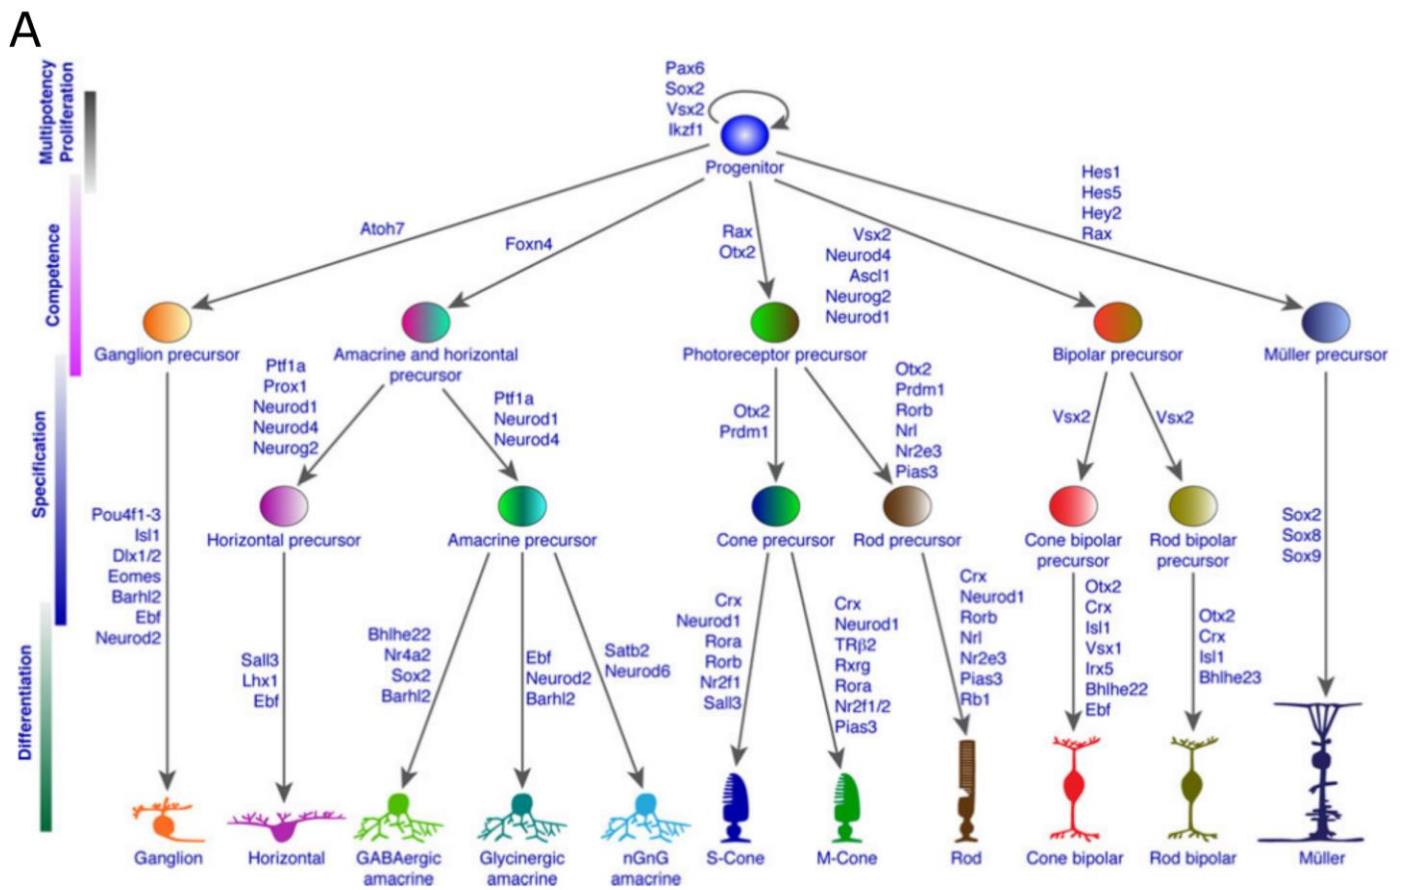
A

Multipotency Proliferation
Competence
Specification
Differentiation

Pax6
Sox2
Vsx2
Ikzf1
Progenitor

Atoh7
Foxn4
Rax
Otx2
Vsx2
Neurod4
Ascl1
Neurog2
Neurod1
Hes1
Hes5
Hey2
Rax

Ganglion precursor
Amacrine and horizontal precursor
Photoreceptor precursor
Bipolar precursor
Müller precursor

Ptf1a
Prox1
Neurod1
Neurod4
Neurog2

Ptf1a
Neurod1
Neurod4

Otx2
Prdm1

Otx2
Prdm1
Rorb
Nrl
Nr2e3
Pias3

Vsx2
Vsx2

Pou4f1-3
Isl1
Dlx1/2
Eomes
Barhl2
Ebf
Neurod2

Horizontal precursor
Amacrine precursor
Cone precursor
Rod precursor
Cone bipolar precursor
Rod bipolar precursor

Sox2
Sox8
Sox9

Sall3
Lhx1
Ebf

Bhlhe22
Nr4a2
Sox2
Barhl2

Ebf
Neurod2
Barhl2

Satb2
Neurod6

Crx
Neurod1
Rora
Rorb
Nr2f1
Sall3

Crx
Neurod1
TRβ2
Rxrg
Rora
Nr2f1/2
Pias3

Crx
Neurod1
Rorb
Nrl
Nr2e3
Pias3
Rb1

Otx2
Crx
Isl1
Vsx1
Irx5
Bhlhe22
Ebf

Otx2
Crx
Isl1
Bhlhe23

Ganglion
Horizontal
GABAergic amacrine
Glycinergic amacrine
nGnG amacrine
S-Cone
M-Cone
Rod
Cone bipolar
Rod bipolar
Müller